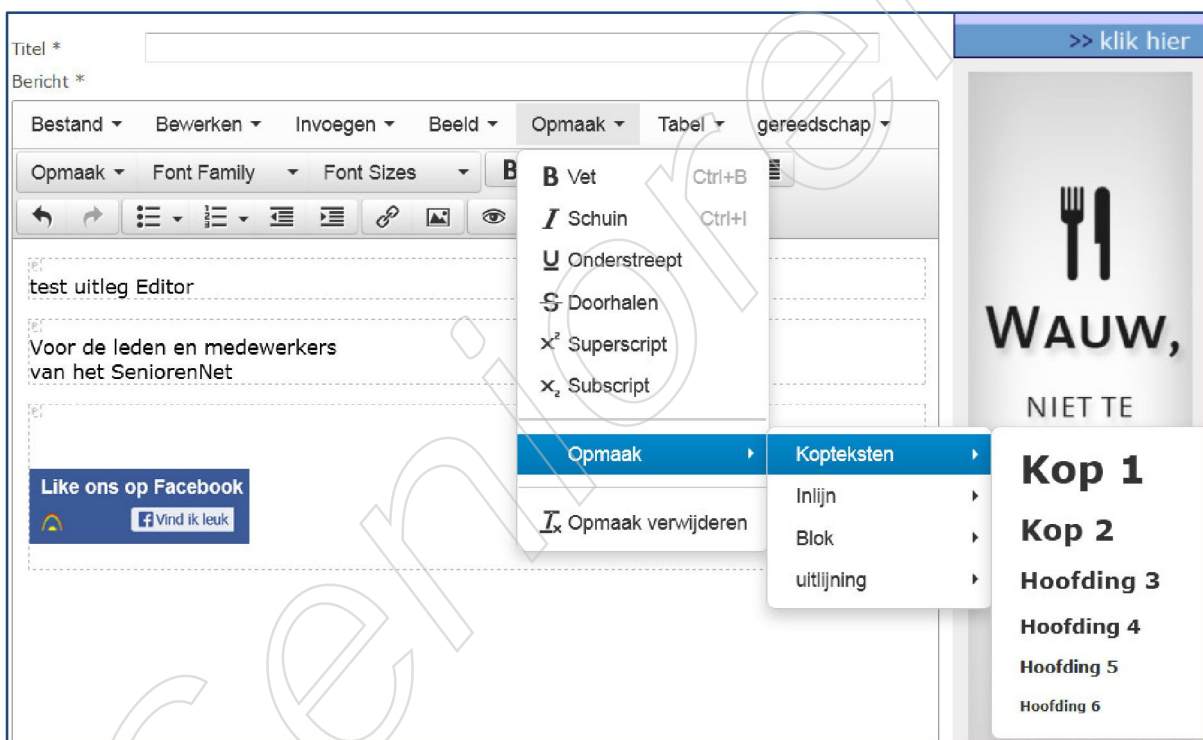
Titel *
Bericht *

Bestand ▾ Bewerken ▾ Invoegen ▾ Beeld ▾ Opmaak ▾ Tabel ▾ gereedschap ▾

Opmaak ▾ Font Family ▾ Font Sizes ▾ B

test uitleg Editor

Voor de leden en medewerkers
van het SeniorenNet

Like ons op Facebook
Vind ik leuk

B Vet Ctrl+B
I Schuin Ctrl+I
U Onderstreept
S Doorhalen
$x^2$ Superscript
$x_2$ Subscript
Opmaak
$I_x$ Opmaak verwijderen

Kopteksten
Inlijn
Blok
uitlijning

Kop 1
Kop 2
Hoofding 3
Hoofding 4
Hoofding 5
Hoofding 6

>> klik hier

WAUW,
NIET TE